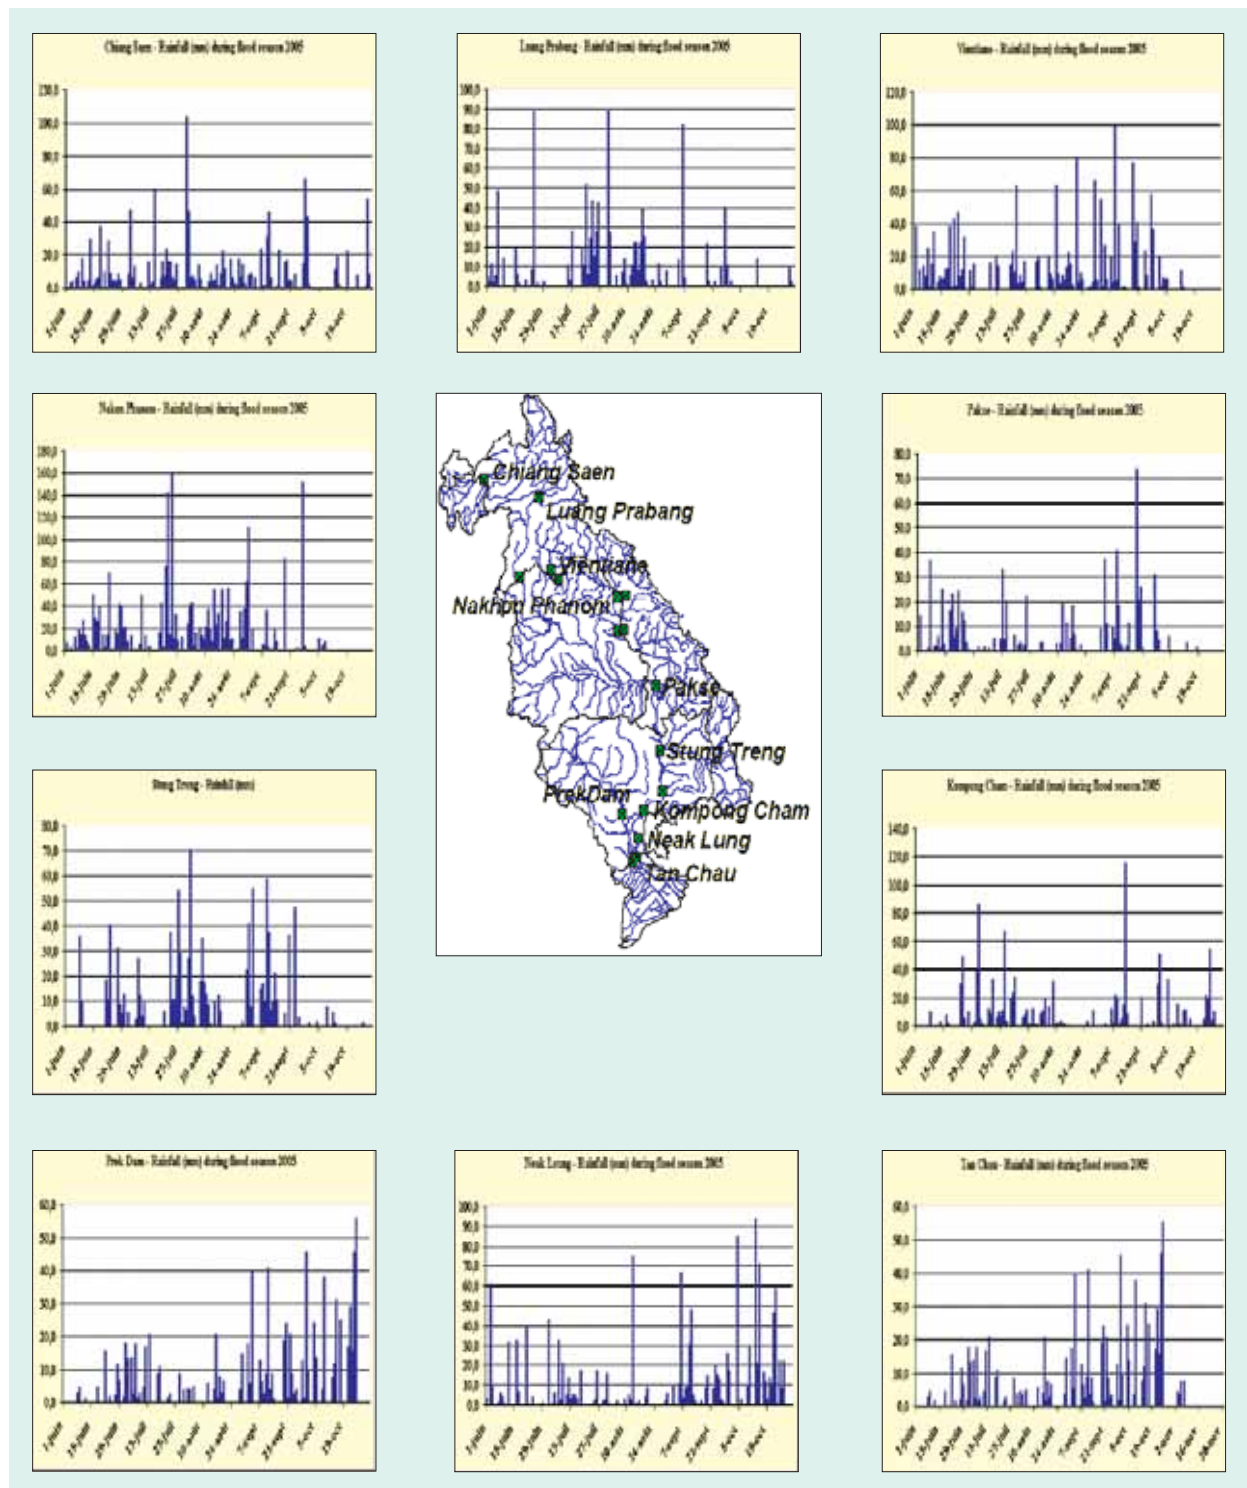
Chiang Saen - Rainfall (mm) during flood season 2005

120,0
100,0
80,0
60,0
40,0
20,0
0,0

1-juin
15-juin
29-juin
13-juil
27-juil
10-août
24-août
7-sept
21-sept
5-oct
19-oct

Luang Prabang - Rainfall (mm) during flood season 2005

100,0
90,0
80,0
70,0
60,0
50,0
40,0
30,0
20,0
10,0
0,0

1-juin
15-juin
29-juin
13-juil
27-juil
10-août
24-août
7-sept
21-sept
5-oct
19-oct

Vientiane - Rainfall (mm) during flood season 2005

120,0
100,0
80,0
60,0
40,0
20,0
0,0

1-juin
15-juin
29-juin
13-juil
27-juil
10-août
24-août
7-sept
21-sept
5-oct
19-oct

Nakon Phanom - Rainfall (mm) during flood season 2005

180,0
160,0
140,0
120,0
100,0
80,0
60,0
40,0
20,0
0,0

1-juin
15-juin
29-juin
13-juil
27-juil
10-août
24-août
7-sept
21-sept
5-oct
19-oct

Chiang Saen
Luang Prabang
Vientiane
Nakhon Phanom
Pakse
Stung Treng
PrekDam
Kompong Cham
Neak Lung
Tan Chau

Pakse - Rainfall (mm) during flood season 2005

80,0
70,0
60,0
50,0
40,0
30,0
20,0
10,0
0,0

1-juin
15-juin
29-juin
13-juil
27-juil
10-août
24-août
7-sept
21-sept
5-oct
19-oct

Stung Treng - Rainfall (mm)

80,0
70,0
60,0
50,0
40,0
30,0
20,0
10,0
0,0

1-juin
15-juin
29-juin
13-juil
27-juil
10-août
24-août
7-sept
21-sept
5-oct
19-oct

Kompong Cham - Rainfall (mm) during flood season 2005

140,0
120,0
100,0
80,0
60,0
40,0
20,0
0,0

1-juin
15-juin
29-juin
13-juil
27-juil
10-août
24-août
7-sept
21-sept
5-oct
19-oct

Prek Dam - Rainfall (mm) during flood season 2005

60,0
50,0
40,0
30,0
20,0
10,0
0,0

1-juin
15-juin
29-juin
13-juil
27-juil
10-août
24-août
7-sept
21-sept
5-oct
19-oct

Neak Luong - Rainfall (mm) during flood season 2005

100,0
90,0
80,0
70,0
60,0
50,0
40,0
30,0
20,0
10,0
0,0

1-juin
15-juin
29-juin
13-juil
27-juil
10-août
24-août
7-sept
21-sept
5-oct
19-oct

Tan Chau - Rainfall (mm) during flood season 2005

60,0
50,0
40,0
30,0
20,0
10,0
0,0

1-juin
15-juin
29-juin
13-juil
27-juil
10-août
24-août
7-sept
21-sept
5-oct
19-oct
2-nov
16-nov
30-nov